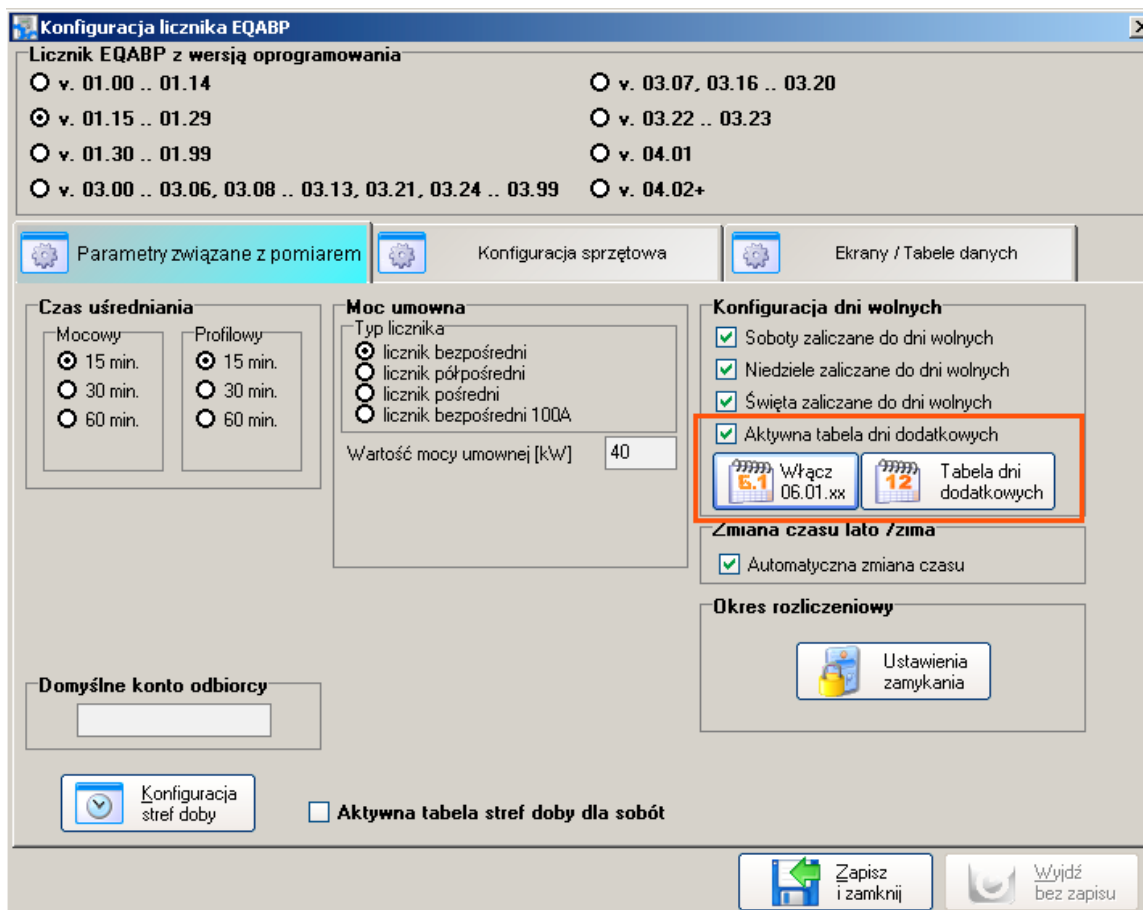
Konfiguracja licznika EQABP

Licznik EQABP z wersją oprogramowania
v. 01.00 .. 01.14
v. 01.15 .. 01.29
v. 01.30 .. 01.99
v. 03.00 .. 03.06, 03.08 .. 03.13, 03.21, 03.24 .. 03.99
v. 03.07, 03.16 .. 03.20
v. 03.22 .. 03.23
v. 04.01
v. 04.02+

Parametry związane z pomiarem
Konfiguracja sprzętowa
Ekrany / Tabele danych

Czas uśredniania
Mocowy
15 min.
30 min.
60 min.
Profilowy
15 min.
30 min.
60 min.

Moc umowna
Typ licznika
licznik bezpośredni
licznik półpośredni
licznik pośredni
licznik bezpośredni 100A
Wartość mocy umownej [kW] 40

Konfiguracja dni wolnych
Soboty zaliczane do dni wolnych
Niedziele zaliczane do dni wolnych
Święta zaliczane do dni wolnych
Aktywna tabela dni dodatkowych
5.1 Włącz 06.01.xx
12 Tabela dni dodatkowych

Zmiana czasu lato /zima
Automatyczna zmiana czasu

Okres rozliczeniowy
Ustawienia zamykania

Domyślne konto odbiorcy

Konfiguracja stref doby
Aktywna tabela stref doby dla sobót

Zapisz i zamknij
Wyjdź bez zapisu